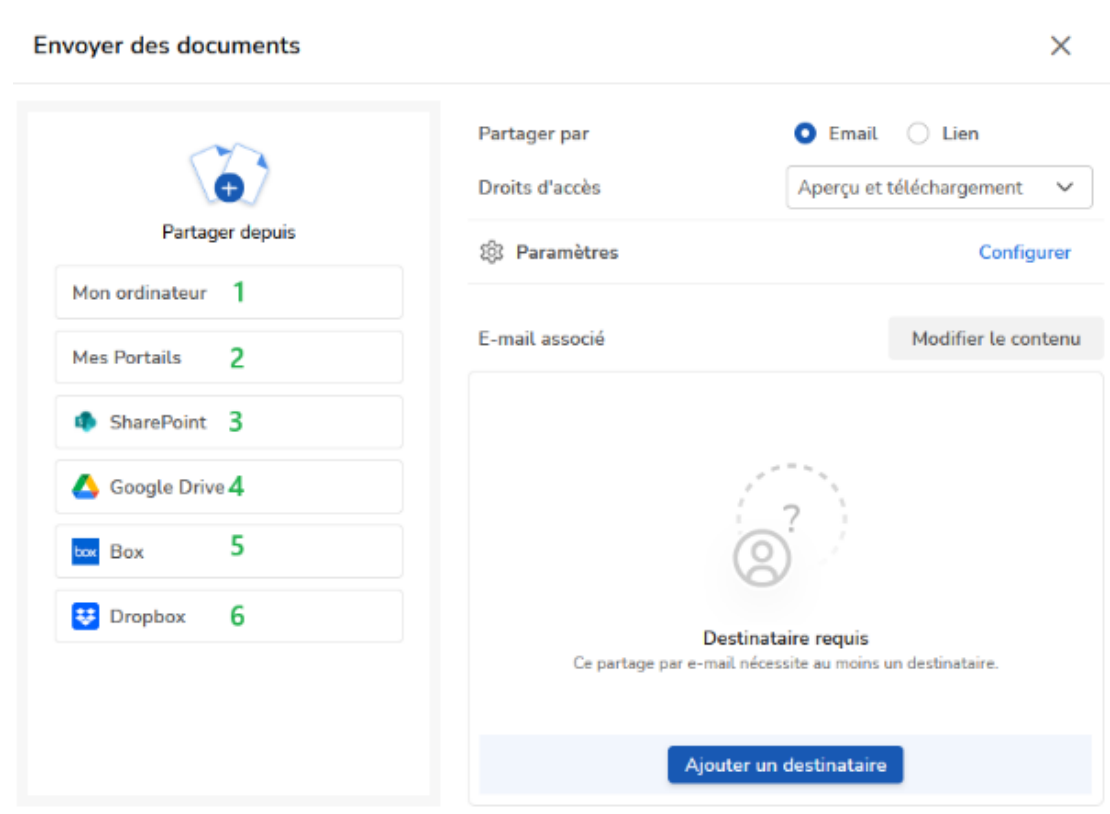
Envoyer des documents

Partager depuis

Mon ordinateur 1

Mes Portails 2

SharePoint 3

Google Drive 4

box Box 5

Dropbox 6

Partager par
Email
Lien

Droits d'accès
Aperçu et téléchargement

Paramètres
Configurer

E-mail associé
Modifier le contenu

?

Destinataire requis
Ce partage par e-mail nécessite au moins un destinataire.

Ajouter un destinataire